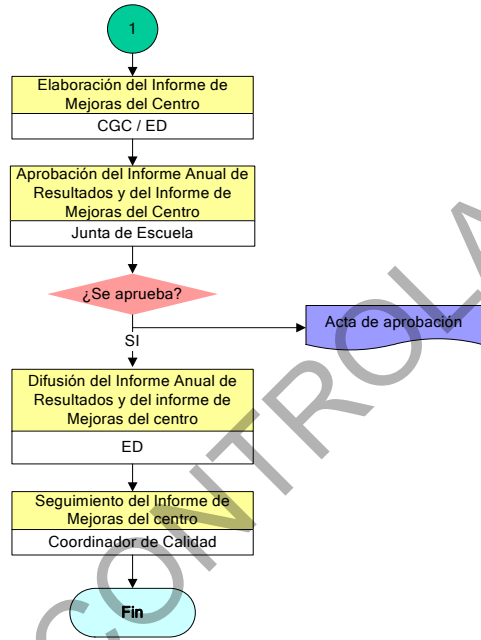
1

Elaboración del Informe de Mejoras del Centro

CGC / ED

Aprobación del Informe Anual de Resultados y del Informe de Mejoras del Centro

Junta de Escuela

¿Se aprueba?

Acta de aprobación

SI

Difusión del Informe Anual de Resultados y del informe de Mejoras del centro

ED

Seguimiento del Informe de Mejoras del centro

Coordinador de Calidad

Fin

CONTROLA